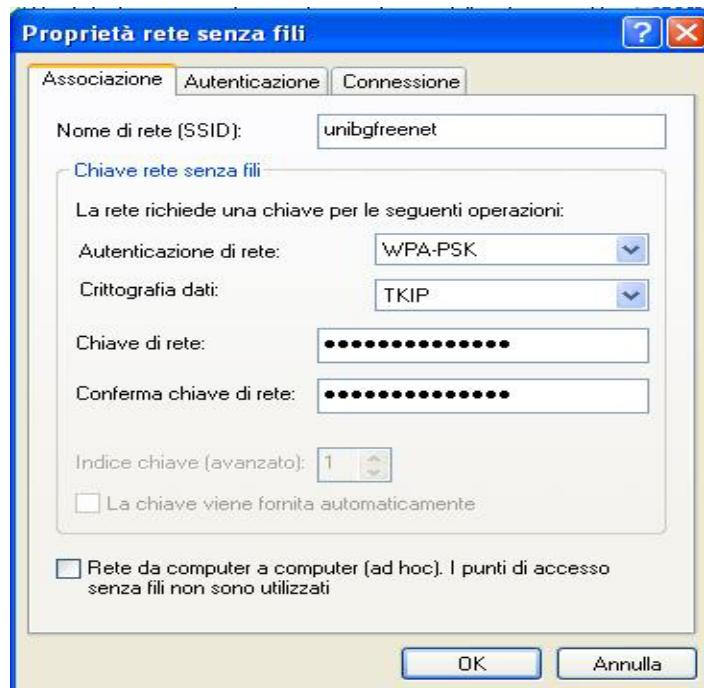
Proprietà rete senza fili

Associazione | Autenticazione | Connessione

Nome di rete (SSID): unibgfreenet

Chiave rete senza fili

La rete richiede una chiave per le seguenti operazioni:

Autenticazione di rete: WPA-PSK

Crittografia dati: TKIP

Chiave di rete: ••••••••••••••

Conferma chiave di rete: ••••••••••••••

Indice chiave (avanzato): 1

La chiave viene fornita automaticamente

Rete da computer a computer (ad hoc). I punti di accesso senza fili non sono utilizzati

OK Annulla